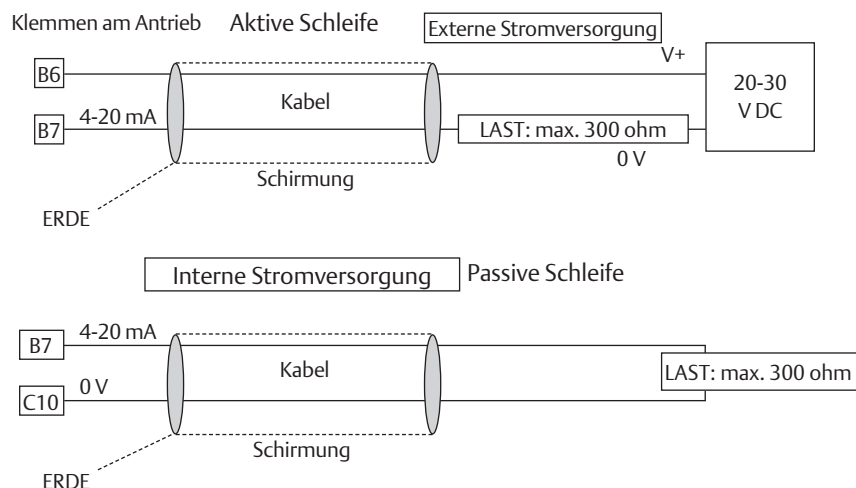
Klemmen am Antrieb Aktive Schleife

Externe Stromversorgung

B6

V+

20-30 V DC

Kabel

B7

4-20 mA

LAST: max. 300 ohm

0 V

Schirmung

ERDE

Interne Stromversorgung

Passive Schleife

B7

4-20 mA

Kabel

C10

0 V

LAST: max. 300 ohm

Schirmung

ERDE